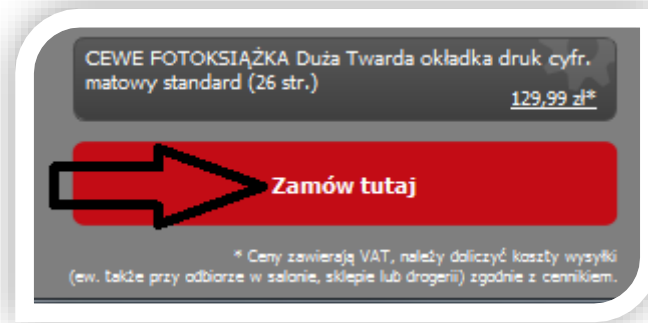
CEWE FOTOKSIĄŻKA Duża Twarda okładka druk cyfr. matowy standard (26 str.)

129,99 zł*

Zamów tutaj

* Ceny zawierają VAT, należy doliczyć koszty wysyłki (ew. także przy odbiorze w salonie, sklepie lub drogerii) zgodnie z cennikiem.